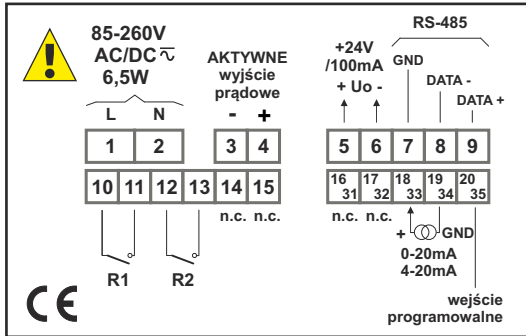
85-260V
AC/DC$\sim$
6,5W

AKTYWNE wyjście prądowe

+24V /100mA
+ Uo -

RS-485
GND
DATA -
DATA +

L N
- +

| 1 | 2 | 3 | 4 |
|---|---|---|---|
| 10 | 11 | 12 | 13 | 14 | 15 |

| 5 | 6 | 7 | 8 | 9 |
|---|---|---|---|---|
| 16 31 | 17 32 | 18 33 | 19 34 | 20 35 |

n.c. n.c.

n.c. n.c.

+ GND
0-20mA
4-20mA

R1 R2

CE

wejście programowalne